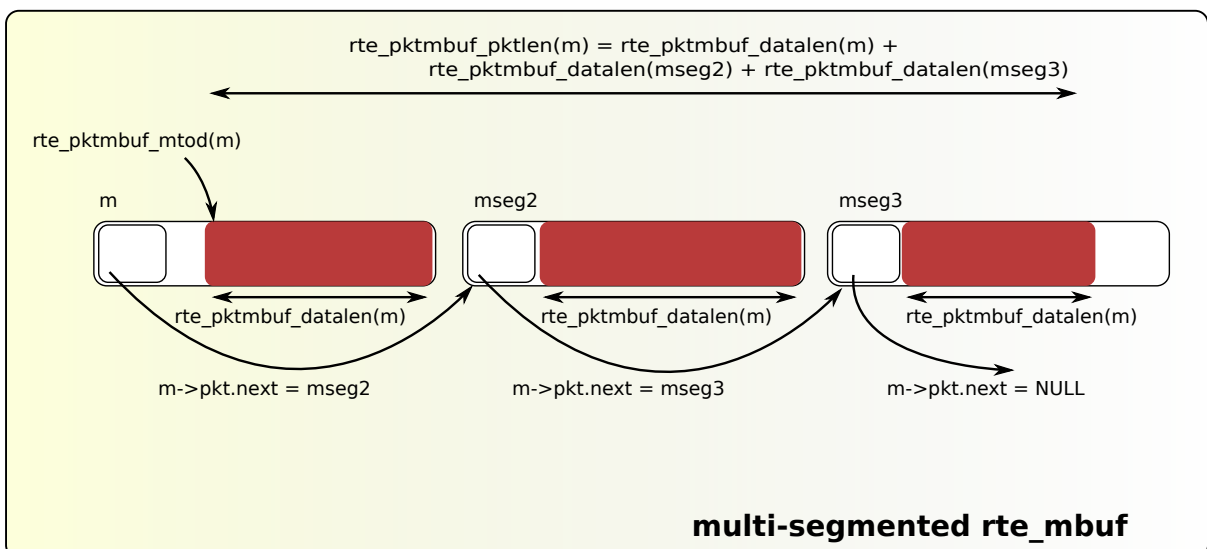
rte_pktmbuf_pktlen(m) = rte_pktmbuf_datalen(m) + rte_pktmbuf_datalen(mseg2) + rte_pktmbuf_datalen(mseg3)

rte_pktmbuf_mtod(m)

m

mseg2

mseg3

rte_pktmbuf_datalen(m)

rte_pktmbuf_datalen(m)

rte_pktmbuf_datalen(m)

m->pkt.next = mseg2

m->pkt.next = mseg3

m->pkt.next = NULL

multi-segmented rte_mbuf